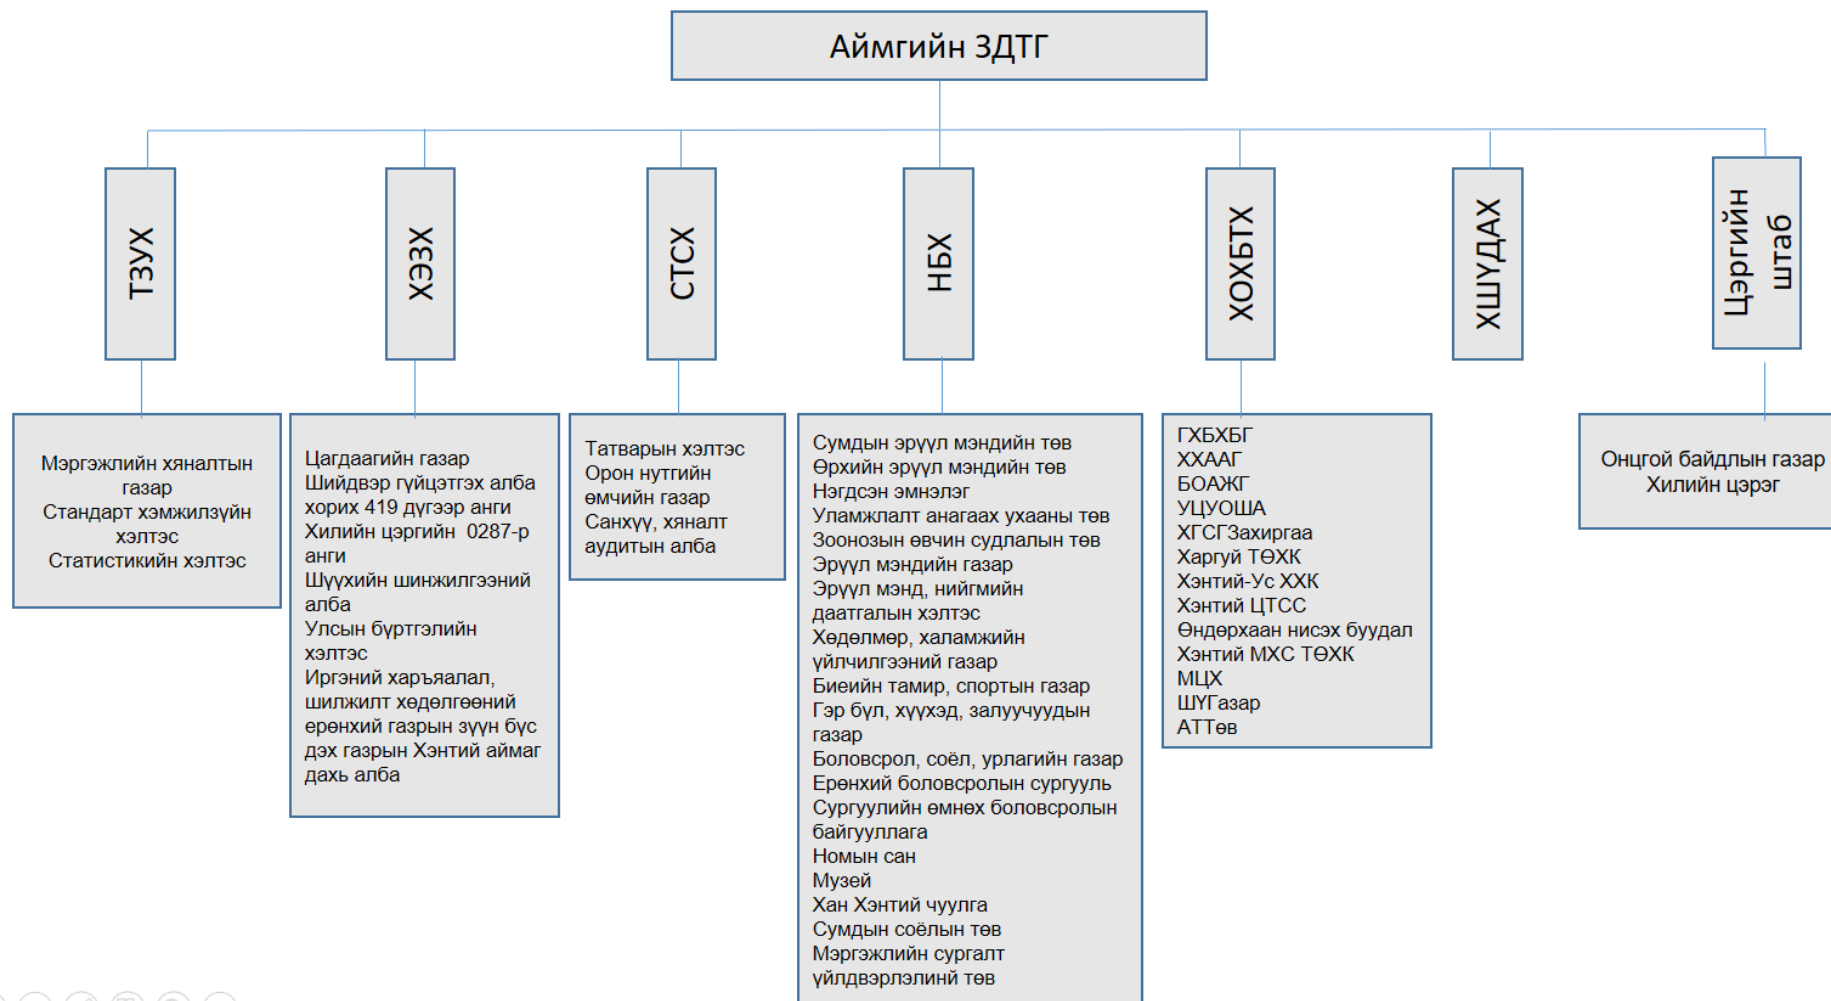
Аймгийн ЗДТГ

ТЗУХ

ХЭЗХ

СТСХ

НБХ

ХОХБТХ

ХШУДАХ

Цэргийн штаб

Мэргэжлийн хяналтын газар
Стандарт хэмжилзүйн хэлтэс
Статистикийн хэлтэс

Цагдаагийн газар
Шийдвэр гүйцэтгэх алба хорих 419 дүгээр анги
Хилийн цэргийн 0287-р анги
Шүүхийн шинжилгээний алба
Улсын бүртгэлийн хэлтэс
Иргэний харъяалал, шилжилт хөдөлгөөний ерөнхий газрын зүүн бүс дэх газрын Хэнтий аймаг дахь алба

Татварын хэлтэс
Орон нутгийн өмчийн газар
Санхүү, хяналт аудитын алба

Сумдын эрүүл мэндийн төв
Өрхийн эрүүл мэндийн төв
Нэгдсэн эмнэлэг
Уламжлалт анагаах ухааны төв
Зоонозын өвчин судлалын төв
Эрүүл мэндийн газар
Эрүүл мэнд, нийгмийн даатгалын хэлтэс
Хөдөлмөр, халамжийн үйлчилгээний газар
Биеийн тамир, спортын газар
Гэр бүл, хүүхэд, залуучуудын газар
Боловсрол, соёл, урлагийн газар
Ерөнхий боловсролын сургууль
Сургуулийн өмнөх боловсролын байгууллага
Номын сан
Музей
Хан Хэнтий чуулга
Сумдын соёлын төв
Мэргэжлийн сургалт үйлдвэрлэлийн төв

ГХБХБГ
ХХААГ
БОАЖГ
УЦУОША
ХГСГЗахиргаа
Харгуй ТӨХК
Хэнтий-Ус ХХК
Хэнтий ЦТСС
Өндөрхаан нисэх буудал
Хэнтий МХС ТӨХК
МЦХ
ШҮГазар
АТТөв

Онцгой байдлын газар
Хилийн цэрэг